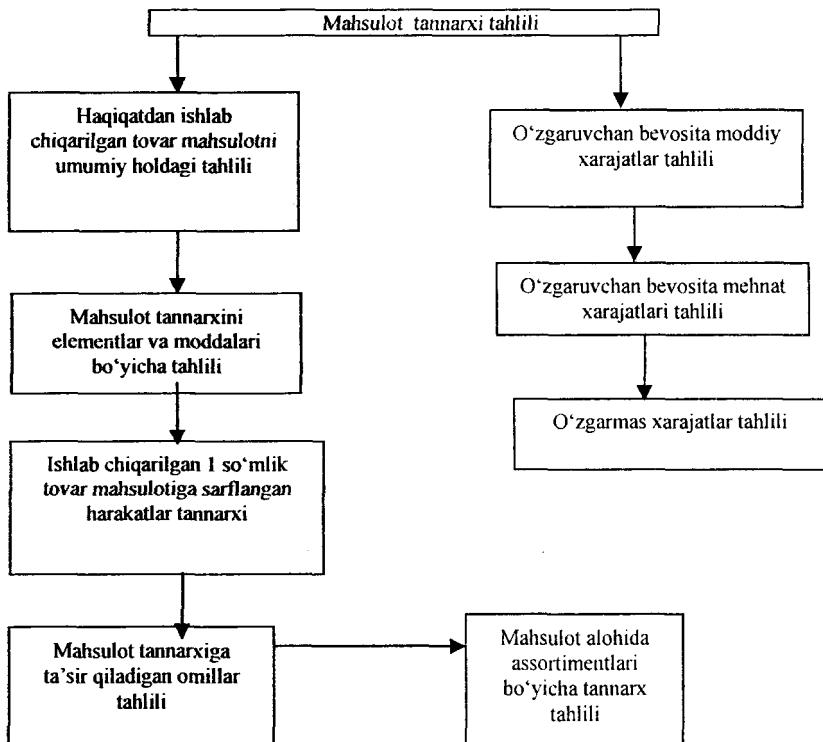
Mahsulot tannarxi tahlili

Haqiqatdan ishlab chiqarilgan tovar mahsulotni umumiy holdagi tahlili

Mahsulot tannarxini elementlar va moddalari bo'yicha tahlili

Ishlab chiqarilgan 1 so'mlik tovar mahsulotiga sarflangan harakatlar tannarxi

Mahsulot tannarxiga ta'sir qiladigan omillar tahlili

O'zgaruvchan bevosita moddiy xarajatlar tahlili

O'zgaruvchan bevosita mehnat xarajatlari tahlili

O'zgarmas xarajatlar tahlili

Mahsulot alohida assortimentlari bo'yicha tannarx tahlili